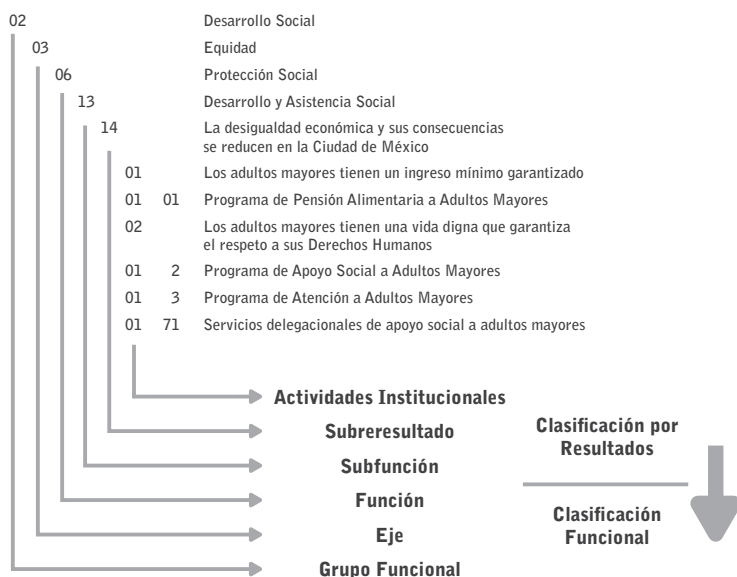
02 Desarrollo Social

03 Equidad

06 Protección Social

13 Desarrollo y Asistencia Social

14 La desigualdad económica y sus consecuencias se reducen en la Ciudad de México

01 Los adultos mayores tienen un ingreso mínimo garantizado

01 01 Programa de Pensión Alimentaria a Adultos Mayores

02 Los adultos mayores tienen una vida digna que garantiza el respeto a sus Derechos Humanos

01 2 Programa de Apoyo Social a Adultos Mayores

01 3 Programa de Atención a Adultos Mayores

01 71 Servicios delegacionales de apoyo social a adultos mayores

Actividades Institucionales

Subreresultado

Subfunción

Función

Eje

Grupo Funcional

Clasificación por Resultados

Clasificación Funcional